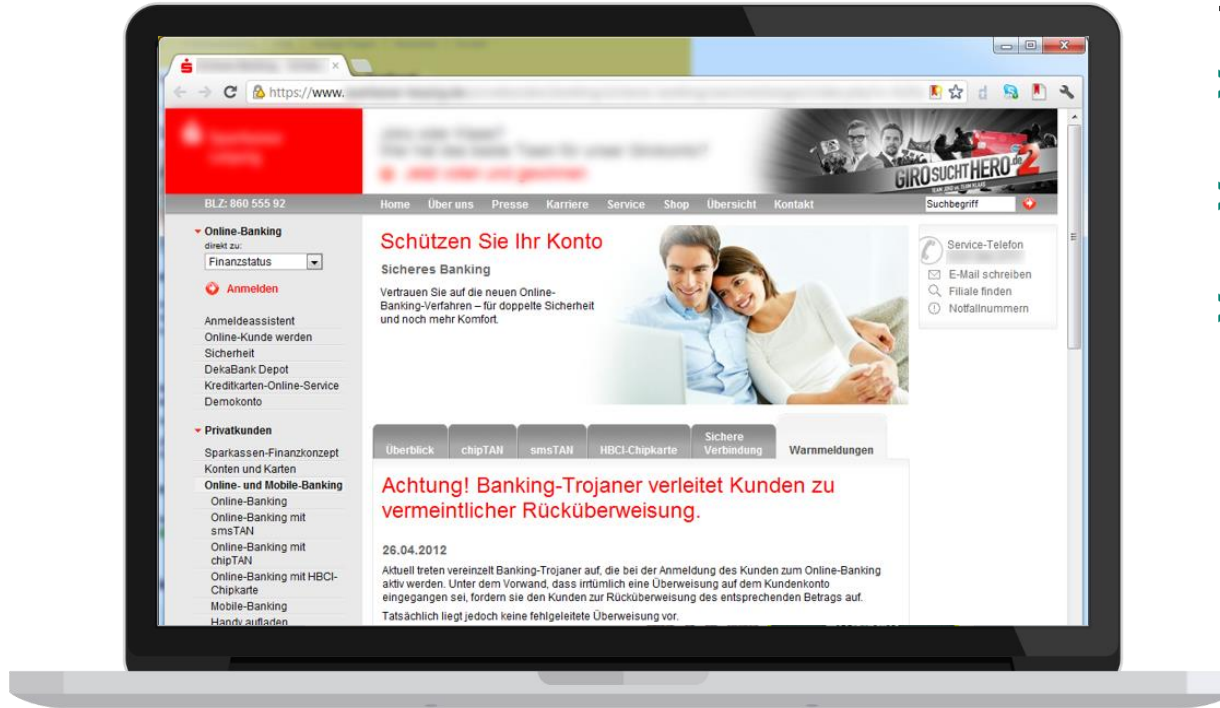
https://www.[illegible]

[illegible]

GIRO SUCHT HERO .de 2

BLZ: 860 555 92

Home Über uns Presse Karriere Service Shop Übersicht Kontakt

Suchbegriff

Online-Banking
direkt zu:
Finanzstatus

Anmelden

Anmeldeassistent
Online-Kunde werden
Sicherheit
DekaBank Depot
Kreditkarten-Online-Service
Demokonto

Privatkunden
Sparkassen-Finanzkonzept
Konten und Karten
Online- und Mobile-Banking
Online-Banking
Online-Banking mit smsTAN
Online-Banking mit chipTAN
Online-Banking mit HBCI-Chipkarte
Mobile-Banking
Handy aufladen

Schützen Sie Ihr Konto

Sicheres Banking

Vertrauen Sie auf die neuen Online-Banking-Verfahren – für doppelte Sicherheit und noch mehr Komfort.

Service-Telefon
E-Mail schreiben
Filiale finden
Notfallnummern

Überblick | chipTAN | smsTAN | HBCI-Chipkarte | Sichere Verbindung | Warnmeldungen

Achtung! Banking-Trojaner verleitet Kunden zu vermeintlicher Rücküberweisung.

26.04.2012

Aktuell treten vereinzelt Banking-Trojaner auf, die bei der Anmeldung des Kunden zum Online-Banking aktiv werden. Unter dem Vorwand, dass irrtümlich eine Überweisung auf dem Kundenkonto eingegangen sei, fordern sie den Kunden zur Rücküberweisung des entsprechenden Betrags auf.

Tatsächlich liegt jedoch keine fehlgeleitete Überweisung vor.